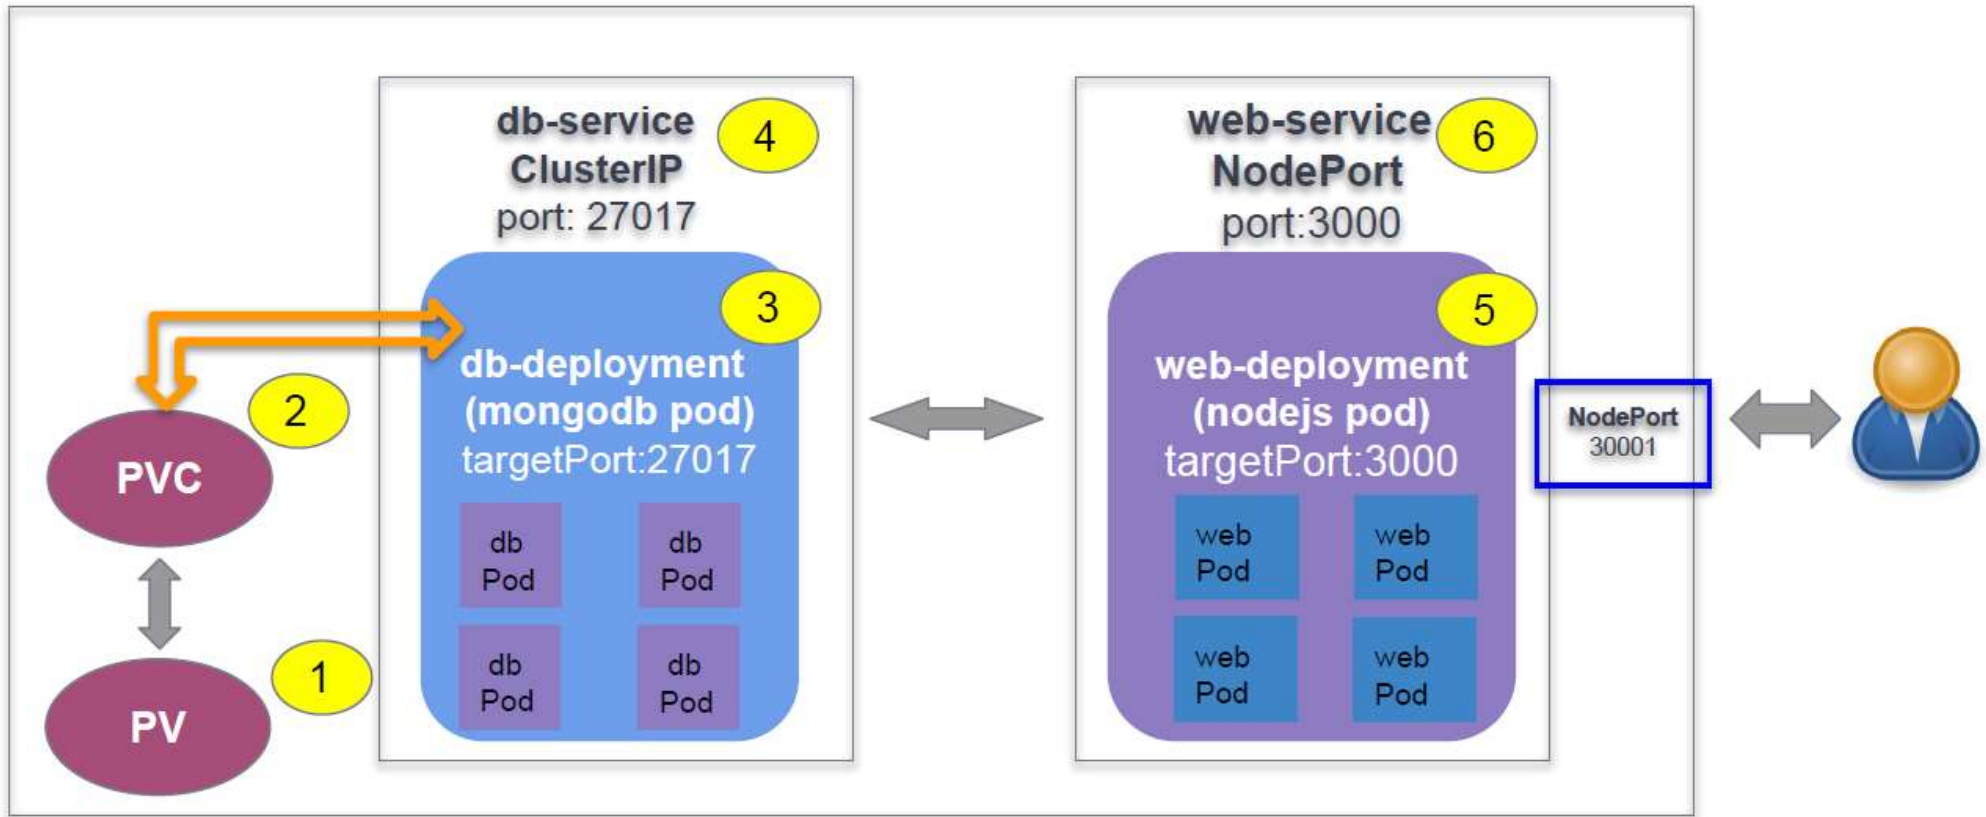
PVC

2

PV

1

db-service
ClusterIP
port: 27017

4

3

db-deployment
(mongodb pod)
targetPort:27017

db Pod

db Pod

db Pod

db Pod

web-service
NodePort
port:3000

6

5

web-deployment
(nodejs pod)
targetPort:3000

web Pod

web Pod

web Pod

web Pod

NodePort
30001